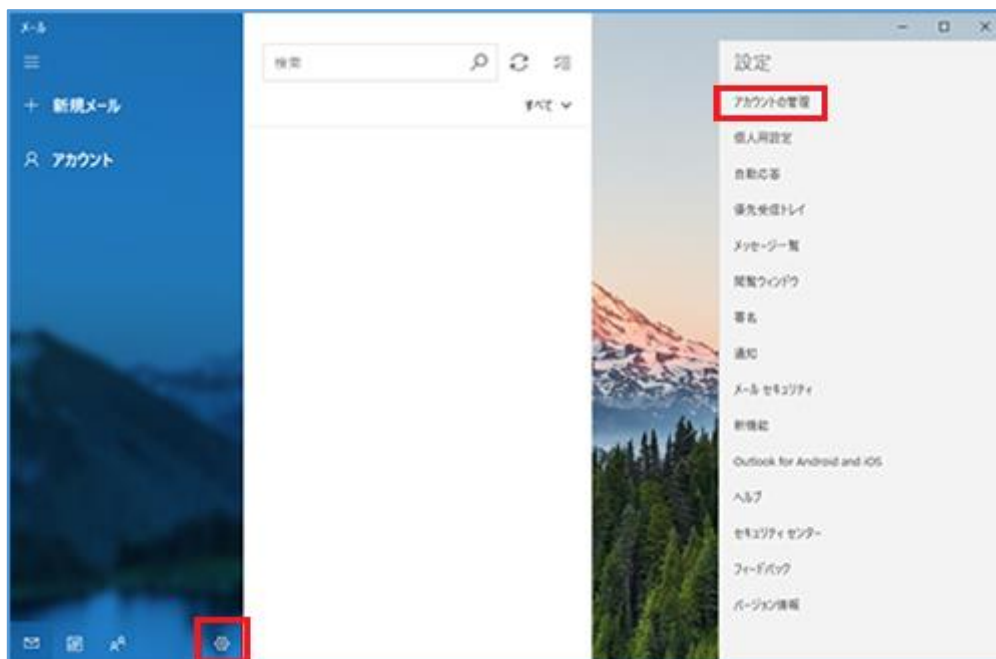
メール

+ 新規メール

アカウント

検索

すべて

設定

アカウントの管理

個人用設定

自動応答

優先受信トレイ

メッセージ一覧

閲覧ウィンドウ

署名

通知

メール セキュリティ

新機能

Outlook for Android and iOS

ヘルプ

セキュリティ センター

フィードバック

バージョン情報